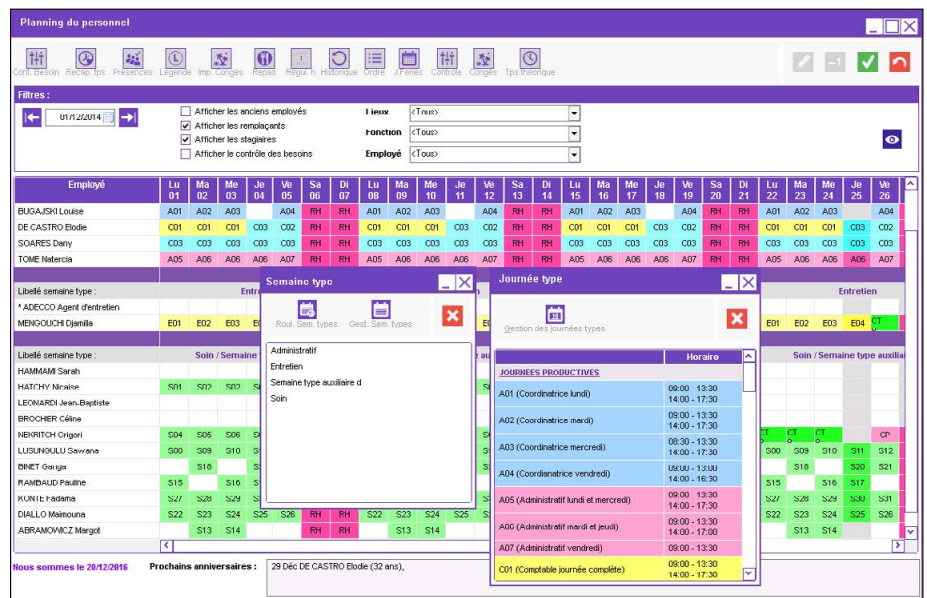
Planning du personnel

Cont. Besoin Recap. tps Presences Legende Imp. Conges Repas Regul. h Historique Ordre J.Feries Controle Conges Tps théorique

Filtres :

01/12/2014

Afficher les anciens employés
Afficher les remplaçants
Afficher les stagiaires
Afficher le contrôle des besoins

Lieux <Tous>
Fonction <Tous>
Employé <Tous>

| Employé | Lu 01 | Ma 02 | Me 03 | Je 04 | Ve 05 | Sa 06 | Di 07 | Lu 08 | Ma 09 | Me 10 | Je 11 | Ve 12 | Sa 13 | Di 14 | Lu 15 | Ma 16 | Me 17 | Je 18 | Ve 19 | Sa 20 | Di 21 | Lu 22 | Ma 23 | Me 24 | Je 25 | Ve 26 |
|---|---|---|---|---|---|---|---|---|---|---|---|---|---|---|---|---|---|---|---|---|---|---|---|---|---|---|
| BUGAJSKI Louise | A01 | A02 | A03 | | A04 | RH | RH | A01 | A02 | A03 | | A04 | RH | RH | A01 | A02 | A03 | | A04 | RH | RH | A01 | A02 | A03 | | A04 |
| DE CASTRO Elodie | C01 | C01 | C01 | C03 | C02 | RH | RH | C01 | C01 | C01 | C03 | C02 | RH | RH | C01 | C01 | C01 | C03 | C02 | RH | RH | C01 | C01 | C01 | C03 | C02 |
| SOARES Dany | C03 | C03 | C03 | C01 | C03 | RH | RH | C03 | C03 | C03 | C01 | C03 | RH | RH | C03 | C03 | C03 | C01 | C03 | RH | RH | C03 | C03 | C03 | C01 | C03 |
| TOME Natercia | A05 | A06 | A06 | A06 | A07 | RH | RH | A05 | A06 | A06 | A06 | A07 | RH | RH | A05 | A06 | A06 | A06 | A07 | RH | RH | A05 | A06 | A06 | A06 | A07 |

Libellé semaine type : Entret... Entretien
* ADECCO Agent d'entretien
MENGOUCHI Djamilla E01 E02 E03 ... E01 E02 E03 E04 CT

Libellé semaine type : Soin / Semaine ... Soin / Semaine type auxiliai
HAMMAMI Sarah
HATCHY Nicaise S01 S02 S02
LEONARDI Jean-Baptiste
BROCHIER Céline
NEKRITCH Grigori S04 S05 S06 ... CT CT CT CP
LUSUNGULU Sawana S00 S09 S10 ... S00 S09 S10 S11 S12
BINET Garga S18 ... S18 S20 S21
RAMBAUD Pauline S15 S16 ... S16 S17
RONTE Fadama S27 S28 S29 ... S27 S28 S29 S30 S31
DIALLO Maimouna S22 S23 S24 S25 S26 RH RH S22 S23 S24 S25 ... S22 S23 S24 S25 S26
ABRAMOWICZ Margot S13 S14 RH RH S13 S14 ... S13 S14

Semaine type
Roul. Sem. types Gest. Sem. types
Administratif
Entretien
Semaine type auxiliaire d
Soin

Journée type
Gestion des journées types

| | Horaire |
|---|---|
| JOURNEES PRODUCTIVES | |
| A01 (Coordinatrice lundi) | 09:00 - 13:30 14:00 - 17:30 |
| A02 (Coordinatrice mardi) | 09:00 - 13:30 14:00 - 17:30 |
| A03 (Coordinatrice mercredi) | 08:30 - 13:30 14:00 - 17:30 |
| A04 (Coordinatrice vendredi) | 09:00 - 13:00 14:00 - 16:30 |
| A05 (Administratif lundi et mercredi) | 09:00 - 13:30 14:00 - 17:30 |
| A06 (Administratif mardi et jeudi) | 09:00 - 13:30 14:00 - 17:00 |
| A07 (Administratif vendredi) | 09:00 - 13:30 |
| C01 (Comptable journée complète) | 09:00 - 13:30 14:00 - 17:30 |

Nous sommes le 20/12/2016
Prochains anniversaires : 29 Déc DE CASTRO Elodie (32 ans),